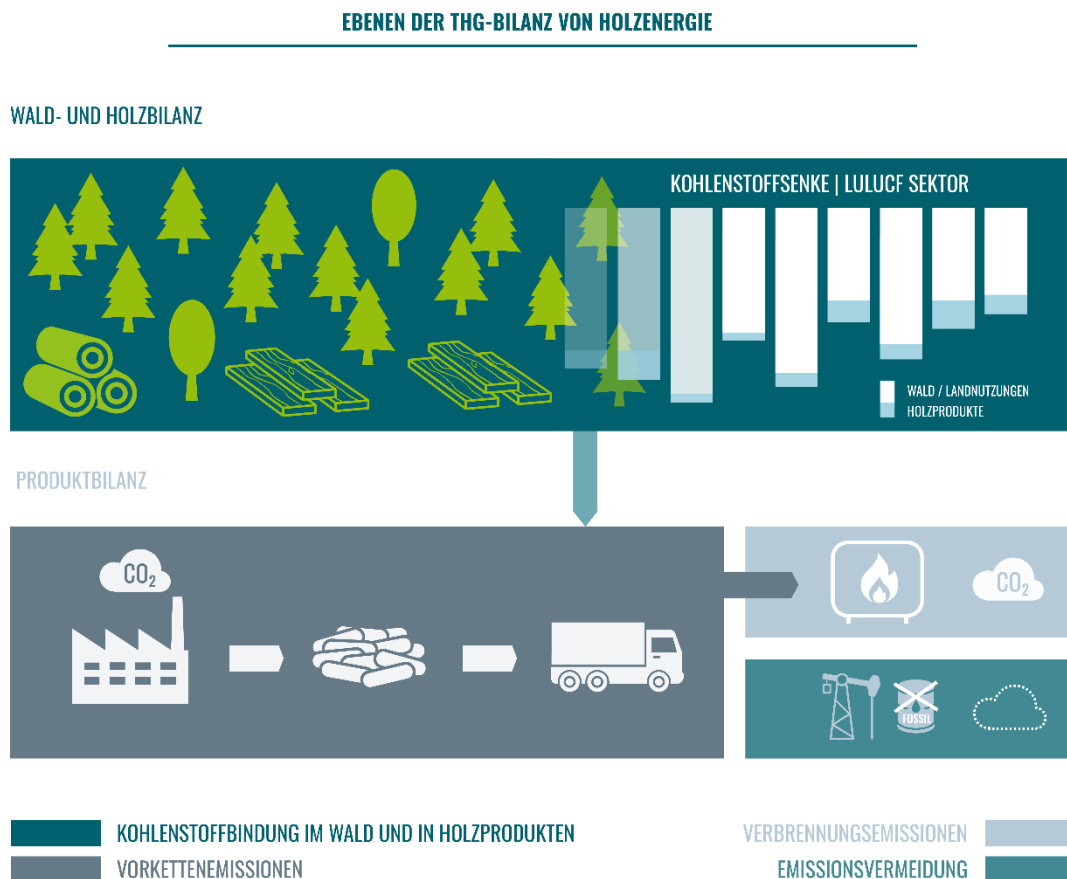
EBENEN DER THG-BILANZ VON HOLZENERGIE

WALD- UND HOLZBILANZ

KOHLENSTOFFSENKE | LULUCF SEKTOR

WALD / LANDNUTZUNGEN
HOLZPRODUKTE

PRODUKTBILANZ

$CO_2$

$CO_2$

FOSSIL

KOHLENSTOFFBINDUNG IM WALD UND IN HOLZPRODUKTEN
VORKETTENEMISSIONEN

VERBRENNUNGSEMISSIONEN
EMISSIONSVERMEIDUNG